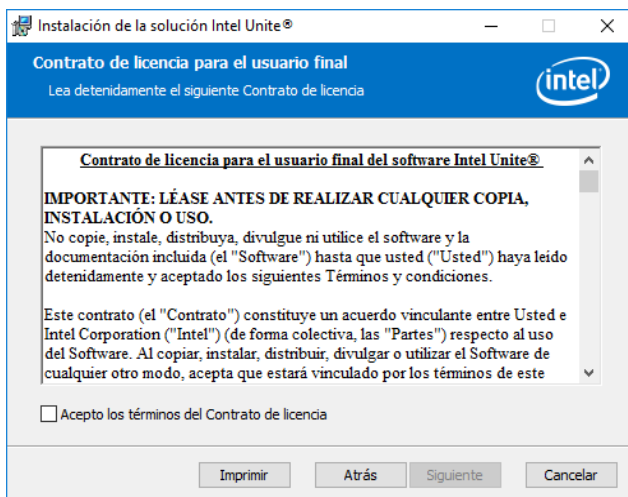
Instalación de la solución Intel Unite®

Contrato de licencia para el usuario final

Lea detenidamente el siguiente Contrato de licencia

intel

Contrato de licencia para el usuario final del software Intel Unite®

IMPORTANTE: LÉASE ANTES DE REALIZAR CUALQUIER COPIA, INSTALACIÓN O USO.
No copie, instale, distribuya, divulgue ni utilice el software y la documentación incluida (el "Software") hasta que usted ("Usted") haya leído detenidamente y aceptado los siguientes Términos y condiciones.

Este contrato (el "Contrato") constituye un acuerdo vinculante entre Usted e Intel Corporation ("Intel") (de forma colectiva, las "Partes") respecto al uso del Software. Al copiar, instalar, distribuir, divulgar o utilizar el Software de cualquier otro modo, acepta que estará vinculado por los términos de este

Acepto los términos del Contrato de licencia

Imprimir Atrás Siguiente Cancelar